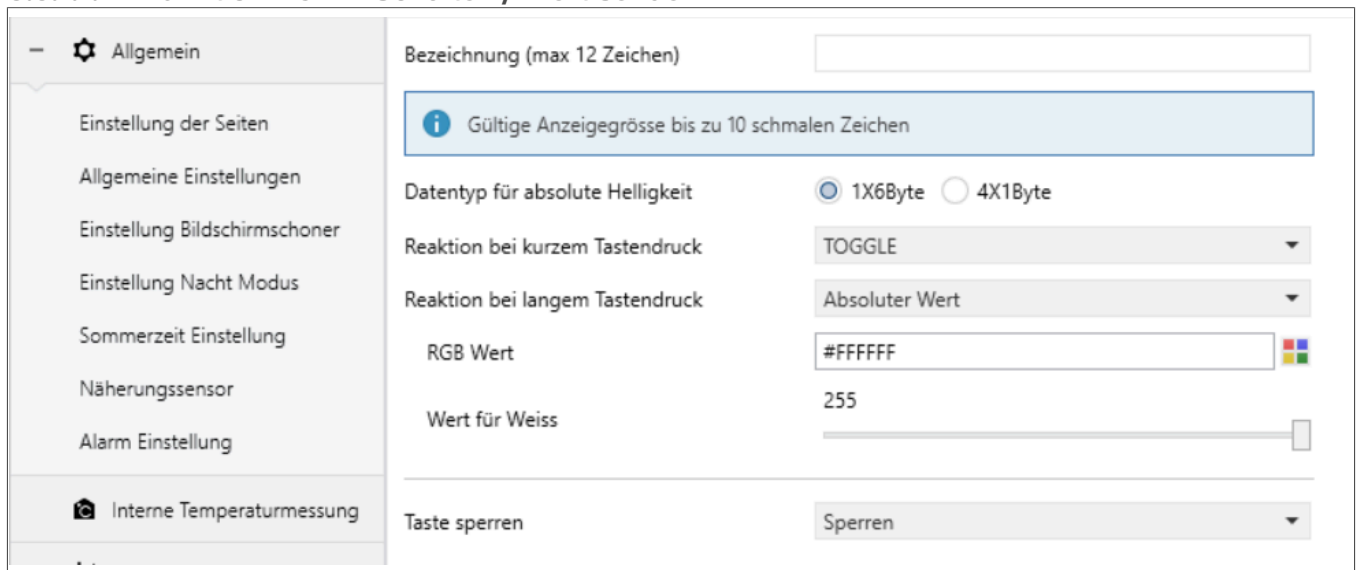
– Allgemein

Einstellung der Seiten

Allgemeine Einstellungen

Einstellung Bildschirmschoner

Einstellung Nacht Modus

Sommerzeit Einstellung

Näherungssensor

Alarm Einstellung

Interne Temperaturmessung

Bezeichnung (max 12 Zeichen)

Gültige Anzeigegrösse bis zu 10 schmalen Zeichen

Datentyp für absolute Helligkeit 1X6Byte 4X1Byte

Reaktion bei kurzem Tastendruck TOGGLE

Reaktion bei langem Tastendruck Absoluter Wert

RGB Wert #FFFFFF

Wert für Weiss 255

Taste sperren Sperren